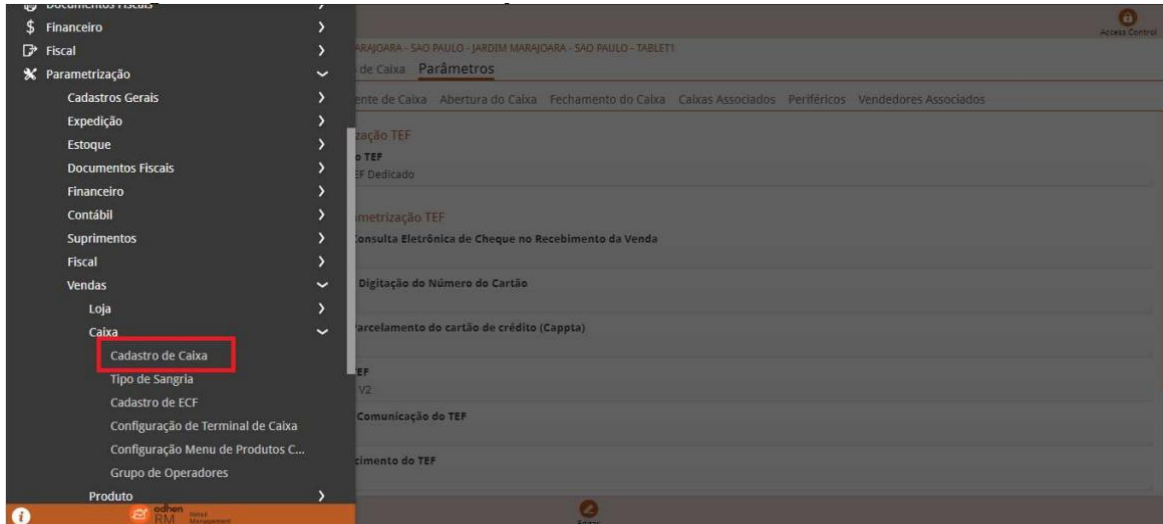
Documentos Fiscais
Financeiro
Fiscal
Parametrização
Cadastros Gerais
Expedição
Estoque
Documentos Fiscais
Financeiro
Contábil
Suprimentos
Fiscal
Vendas
Loja
Caixa
Cadastro de Caixa
Tipo de Sangria
Cadastro de ECF
Configuração de Terminal de Caixa
Configuração Menu de Produtos C...
Grupo de Operadores
Produto
odhen RM

Access Control
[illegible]ARAJOARA - SAO PAULO - JARDIM MARAJOARA - SAO PAULO - TABLET1
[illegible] de Caixa Parâmetros
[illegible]ente de Caixa Abertura do Caixa Fechamento do Caixa Caixas Associados Periféricos Vendedores Associados
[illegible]zação TEF
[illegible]o TEF
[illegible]F Dedicado
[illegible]metrização TEF
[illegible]Consulta Eletrônica de Cheque no Recebimento da Venda
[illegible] Digitação do Número do Cartão
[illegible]arcelamento do cartão de crédito (Cappta)
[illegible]EF
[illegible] V2
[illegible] Comunicação do TEF
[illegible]cimento do TEF
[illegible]